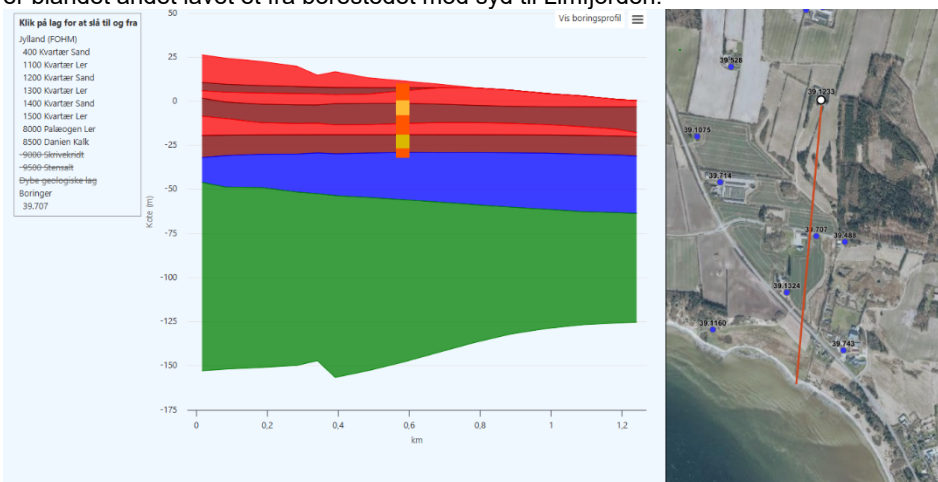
er blandt andet lavet et fra borestedet med syd til Limfjorden.

Klik på lag for at slå til og fra
Jylland (FOHM)
400 Kvartær Sand
1100 Kvartær Ler
1200 Kvartær Sand
1300 Kvartær Ler
1400 Kvartær Sand
1500 Kvartær Ler
8000 Palæogen Ler
8500 Danien Kalk
~~9000 Skrivekridt~~
~~9500 Stensalt~~
~~Dybe geologiske lag~~
Boringer
39.707

Vis boringsprofil

50
25
0
-25
-50
-75
-100
-125
-150
-175
Kote (m)
0
0,2
0,4
0,6
0,8
1
1,2
km

39.528
39.1233
39.1075
39.714
39.707
39.483
39.1324
39.1160
39.743